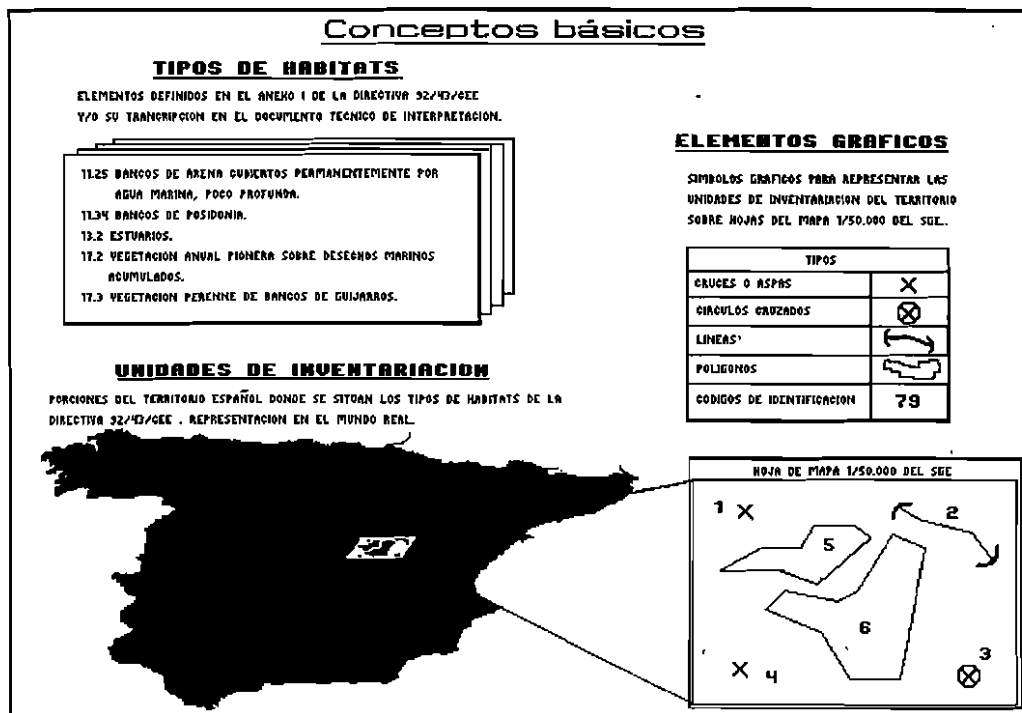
Conceptos básicos

TIPOS DE HABITATS

ELEMENTOS DEFINIDOS EN EL ANEXO I DE LA DIRECTIVA 92/43/CEE Y/O SU TRANSCRIPCION EN EL DOCUMENTO TECNICO DE INTERPRETACION.

11.25 BANCOS DE ARENA CUBIERTOS PERMANENTEMENTE POR AGUA MARINA, POCO PROFUNDA.
11.34 BANCOS DE POSIDONIA.
13.2 ESTUARIOS.
17.2 VEGETACION ANUAL PIONERA SOBRE DESECHOS MARINOS ACUMULADOS.
17.3 VEGETACION PERENNE DE BANCOS DE GUIJARROS.

ELEMENTOS GRAFICOS

SIMBOLOS GRAFICOS PARA REPRESENTAR LAS UNIDADES DE INVENTARIACION DEL TERRITORIO SOBRE HOJAS DEL MAPA 1/50.000 DEL SGE.

| TIPOS | |
|---|---|
| CRUCES O ASPAS | $\times$ |
| CIRCULOS CRUZADOS | $\otimes$ |
| LINEAS' | |
| POLIGONOS | |
| CODIGOS DE IDENTIFICACION | 79 |

UNIDADES DE INVENTARIACION

PORCIONES DEL TERRITORIO ESPAÑOL DONDE SE SITUAN LOS TIPOS DE HABITATS DE LA DIRECTIVA 92/43/CEE . REPRESENTACION EN EL MUNDO REAL.

HOJA DE MAPA 1/50.000 DEL SGE

1 $\times$
2
5
6
$\times$ 4
$\otimes$ 3